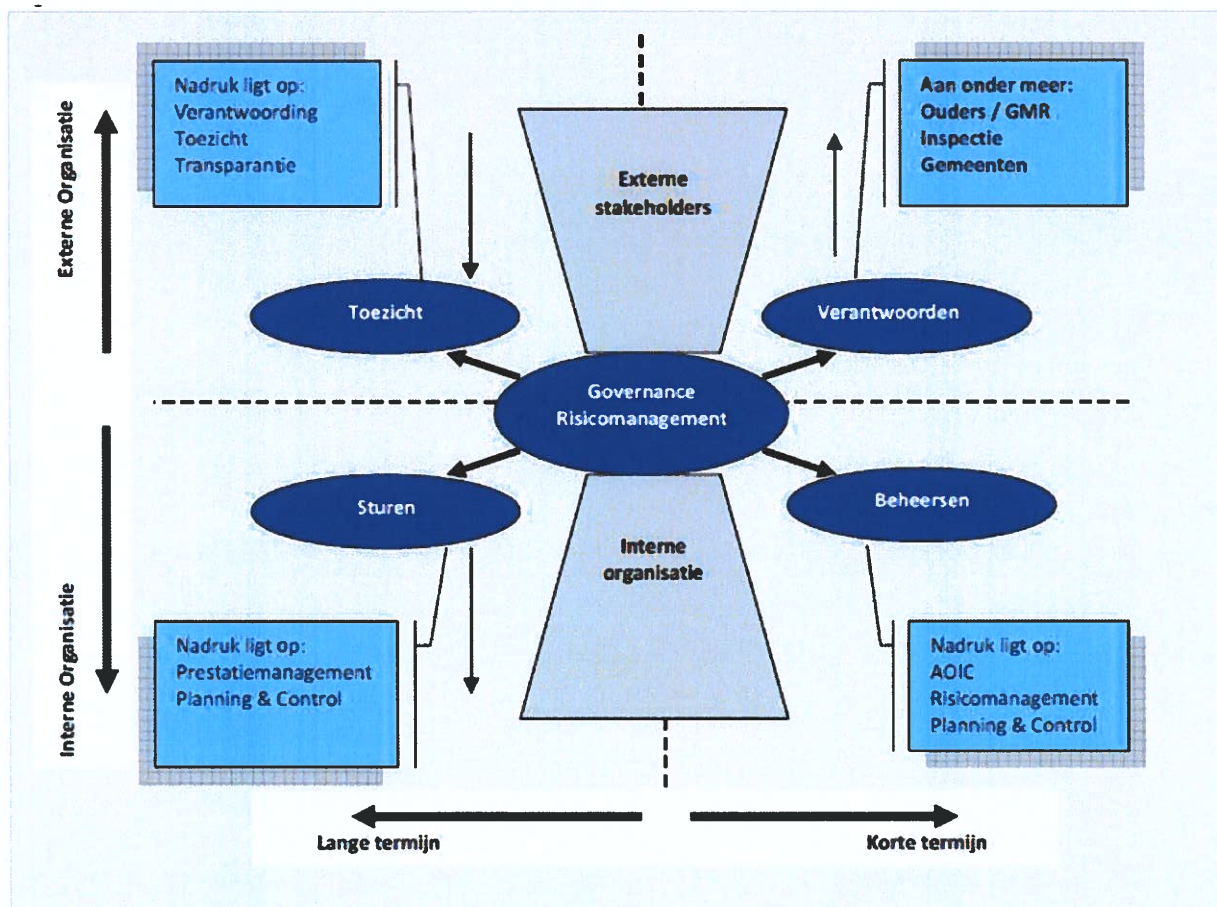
Externe Organisatie

Nadruk ligt op:
Verantwoording
Toezicht
Transparantie

Externe stakeholders

Aan onder meer:
Ouders / GMR
Inspectie
Gemeenten

Toezicht

Verantwoorden

Governance
Risicomanagement

Sturen

Beheersen

Interne organisatie

Interne Organisatie

Nadruk ligt op:
Prestatiemanagement
Planning & Control

Nadruk ligt op:
AOIC
Risicomanagement
Planning & Control

Lange termijn

Korte termijn